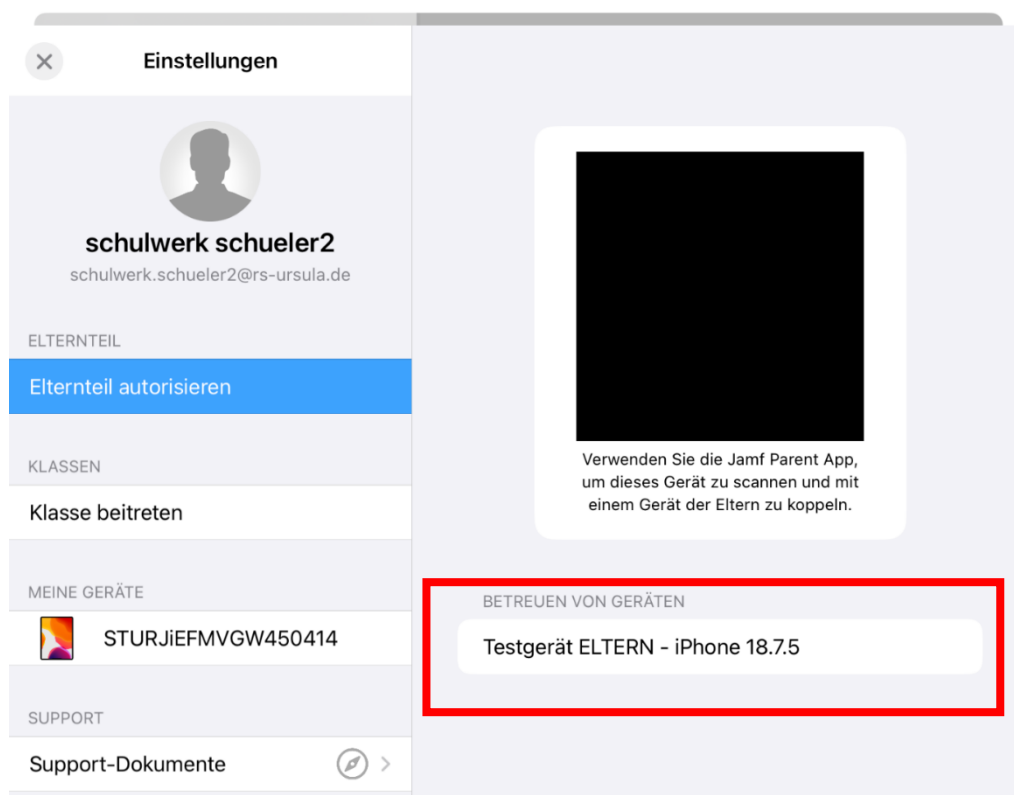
Einstellungen

schulwerk schueler2
schulwerk.schueler2@rs-ursula.de

ELTERNTEIL
Elternteil autorisieren

KLASSEN
Klasse beitreten

MEINE GERÄTE
STURJiEFMVGW450414

SUPPORT
Support-Dokumente

Verwenden Sie die Jamf Parent App, um dieses Gerät zu scannen und mit einem Gerät der Eltern zu koppeln.

BETREUEN VON GERÄTEN
Testgerät ELTERN - iPhone 18.7.5